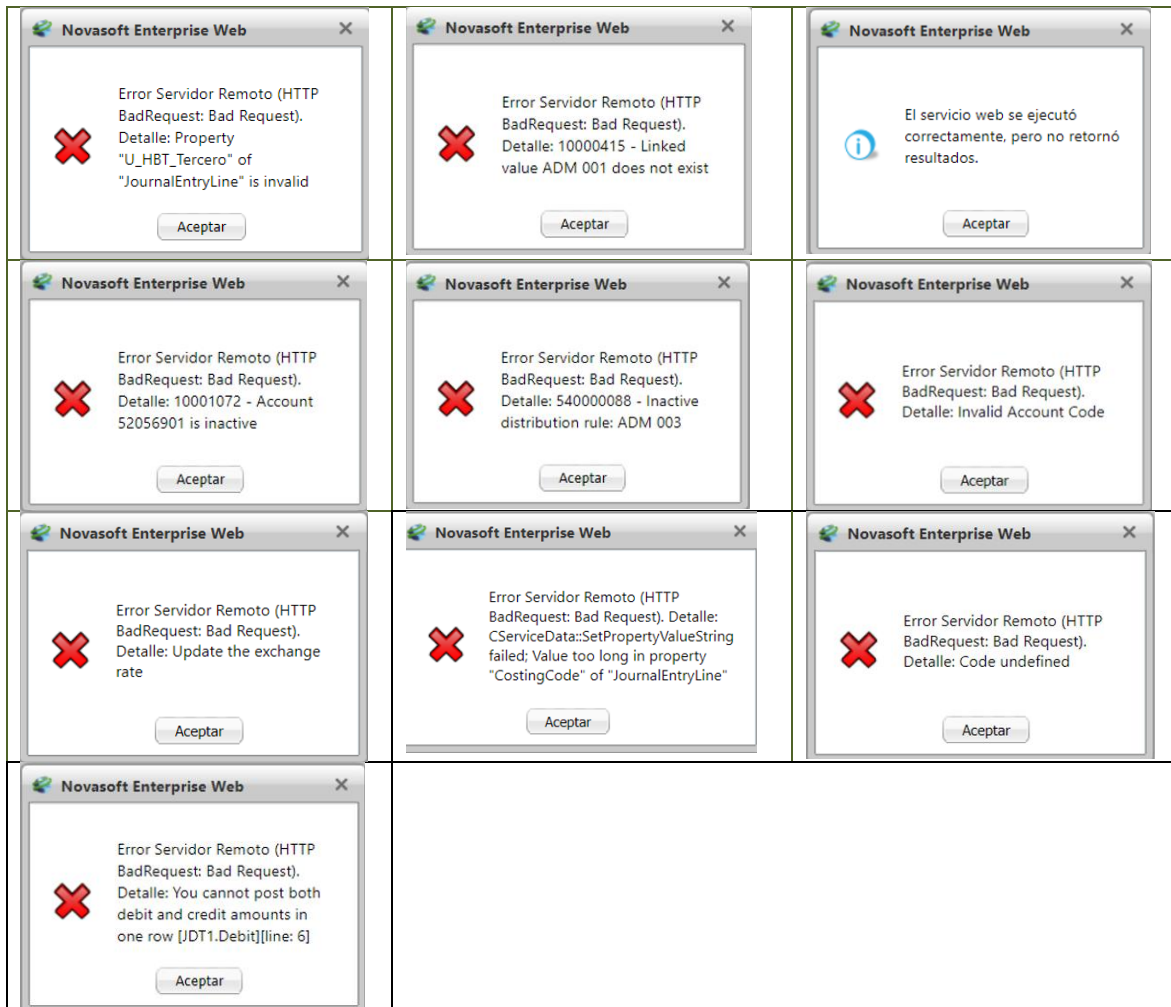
Novasoft Enterprise Web ✕

Error Servidor Remoto (HTTP BadRequest: Bad Request). Detalle: Property "U_HBT_Tercero" of "JournalEntryLine" is invalid

Aceptar

Novasoft Enterprise Web ✕

Error Servidor Remoto (HTTP BadRequest: Bad Request). Detalle: 10000415 - Linked value ADM 001 does not exist

Aceptar

Novasoft Enterprise Web ✕

El servicio web se ejecutó correctamente, pero no retornó resultados.

Aceptar

Novasoft Enterprise Web ✕

Error Servidor Remoto (HTTP BadRequest: Bad Request). Detalle: 10001072 - Account 52056901 is inactive

Aceptar

Novasoft Enterprise Web ✕

Error Servidor Remoto (HTTP BadRequest: Bad Request). Detalle: 540000088 - Inactive distribution rule: ADM 003

Aceptar

Novasoft Enterprise Web ✕

Error Servidor Remoto (HTTP BadRequest: Bad Request). Detalle: Invalid Account Code

Aceptar

Novasoft Enterprise Web ✕

Error Servidor Remoto (HTTP BadRequest: Bad Request). Detalle: Update the exchange rate

Aceptar

Novasoft Enterprise Web ✕

Error Servidor Remoto (HTTP BadRequest: Bad Request). Detalle: CServiceData::SetPropertyValueString failed; Value too long in property "CostingCode" of "JournalEntryLine"

Aceptar

Novasoft Enterprise Web ✕

Error Servidor Remoto (HTTP BadRequest: Bad Request). Detalle: Code undefined

Aceptar

Novasoft Enterprise Web ✕

Error Servidor Remoto (HTTP BadRequest: Bad Request). Detalle: You cannot post both debit and credit amounts in one row [JDT1.Debit][line: 6]

Aceptar